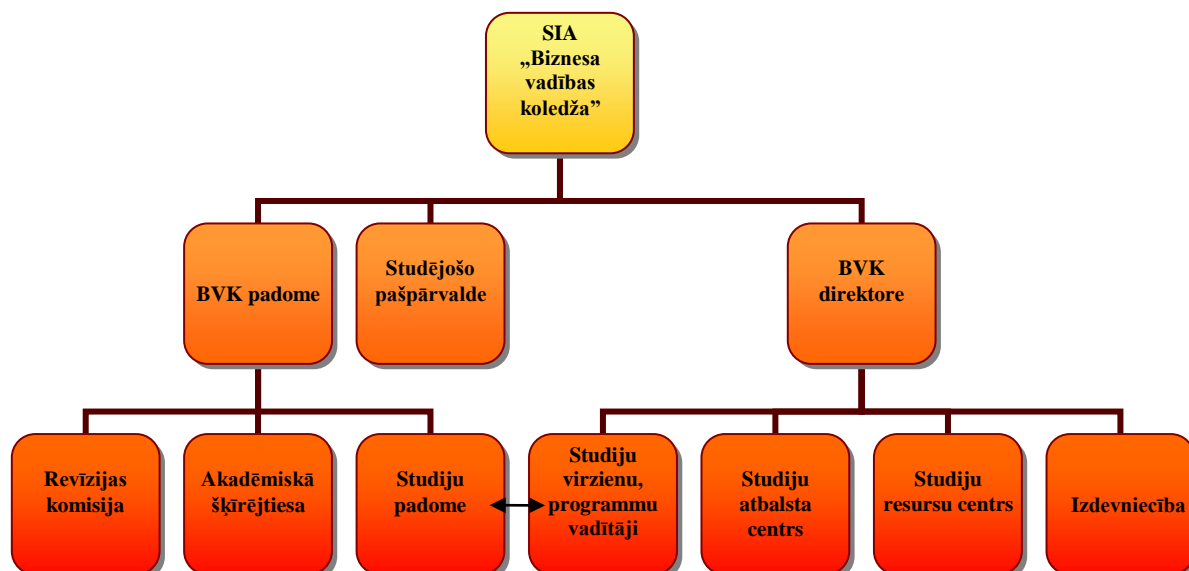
SIA „Biznesa vadības koledža”

BVK padome

Studējošo pašpārvalde

BVK direktore

Revīzijas komisija

Akadēmiskā šķīrējtiesa

Studiju padome

Studiju virzienu, programmu vadītāji

Studiju atbalsta centrs

Studiju resursu centrs

Izdevniecība